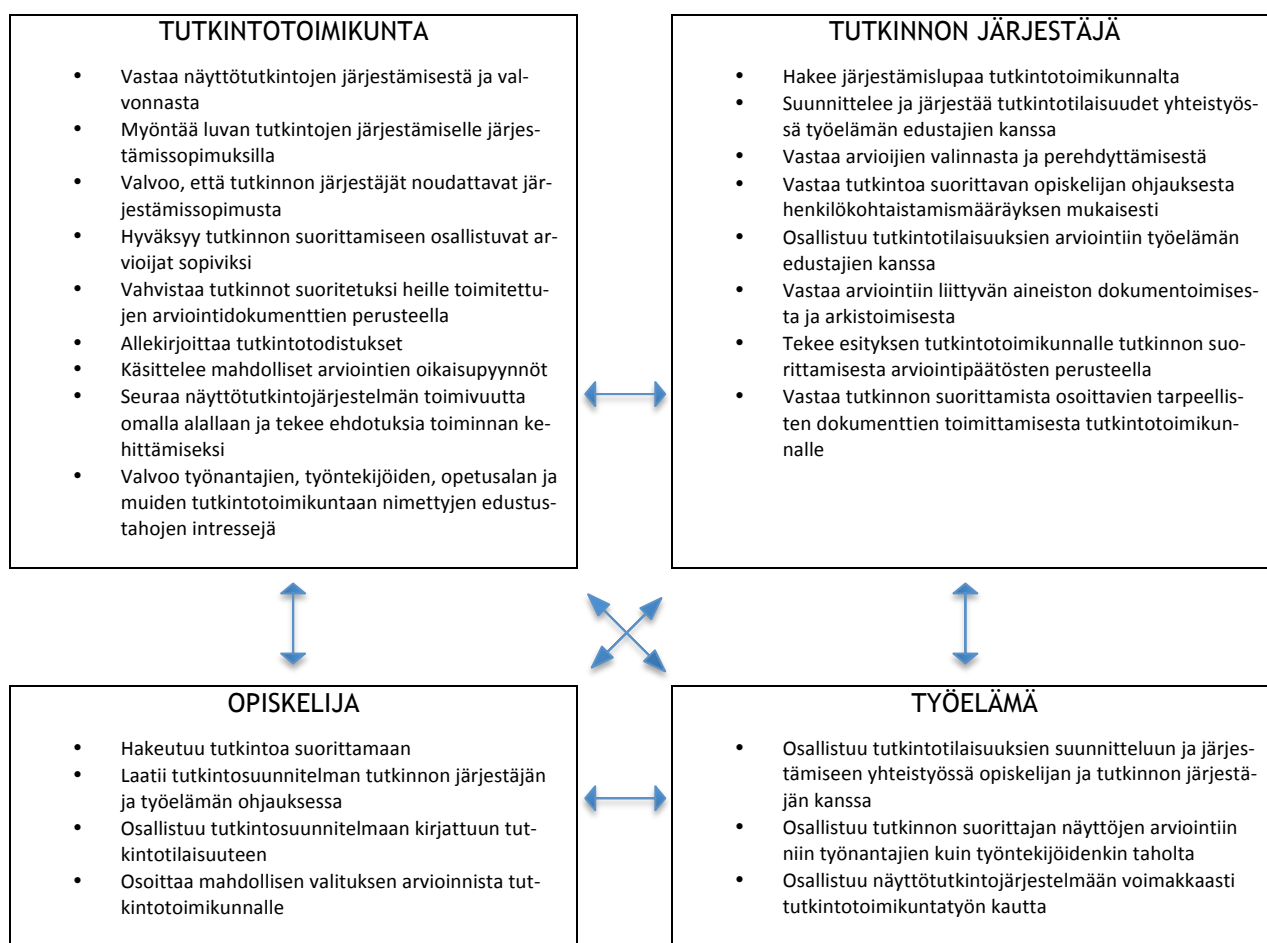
TUTKINTOTOIMIKUNTA

- Vastaa näyttötutkintojen järjestämisestä ja valvonnasta
- Myöntää luvan tutkintojen järjestämiselle järjestämissopimuksilla
- Valvoo, että tutkinnon järjestäjät noudattavat järjestämissopimusta
- Hyväksyy tutkinnon suorittamiseen osallistuvat arvioijat sopiviksi
- Vahvistaa tutkinnot suoritetuksi heille toimitettujen arviointidokumenttien perusteella
- Allekirjoittaa tutkintotodistukset
- Käsittelee mahdolliset arviointien oikaisupyynnöt
- Seuraa näyttötutkintojärjestelmän toimivuutta omalla alallaan ja tekee ehdotuksia toiminnan kehittämiseksi
- Valvoo työnantajien, työntekijöiden, opetusalan ja muiden tutkintotoimikuntaan nimettyjen edustustahojen intressejä

TUTKINNON JÄRJESTÄJÄ

- Hakee järjestämislupaa tutkintotoimikunnalta
- Suunnittelee ja järjestää tutkintotilaisuudet yhteistyössä työelämän edustajien kanssa
- Vastaa arvioijien valinnasta ja perehdyttämisestä
- Vastaa tutkintoa suorittavan opiskelijan ohjauksesta henkilökohtaistamismääräyksen mukaisesti
- Osallistuu tutkintotilaisuuksien arviointiin työelämän edustajien kanssa
- Vastaa arviointiin liittyvän aineiston dokumentoimisesta ja arkistoimisesta
- Tekee esityksen tutkintotoimikunnalle tutkinnon suorittamisesta arviointipäätösten perusteella
- Vastaa tutkinnon suorittamista osoittavien tarpeellisten dokumenttien toimittamisesta tutkintotoimikunnalle

OPISKELIJA

- Hakeutuu tutkintoa suorittamaan
- Laatii tutkintosuunnitelman tutkinnon järjestäjän ja työelämän ohjauksessa
- Osallistuu tutkintosuunnitelmaan kirjattuun tutkintotilaisuuteen
- Osoittaa mahdollisen valituksen arvioinnista tutkintotoimikunnalle

TYÖELÄMÄ

- Osallistuu tutkintotilaisuuksien suunnitteluun ja järjestämiseen yhteistyössä opiskelijan ja tutkinnon järjestäjän kanssa
- Osallistuu tutkinnon suorittajan näyttöjen arviointiin niin työnantajien kuin työntekijöidenkin taholta
- Osallistuu näyttötutkintojärjestelmään voimakkaasti tutkintotoimikuntatyön kautta